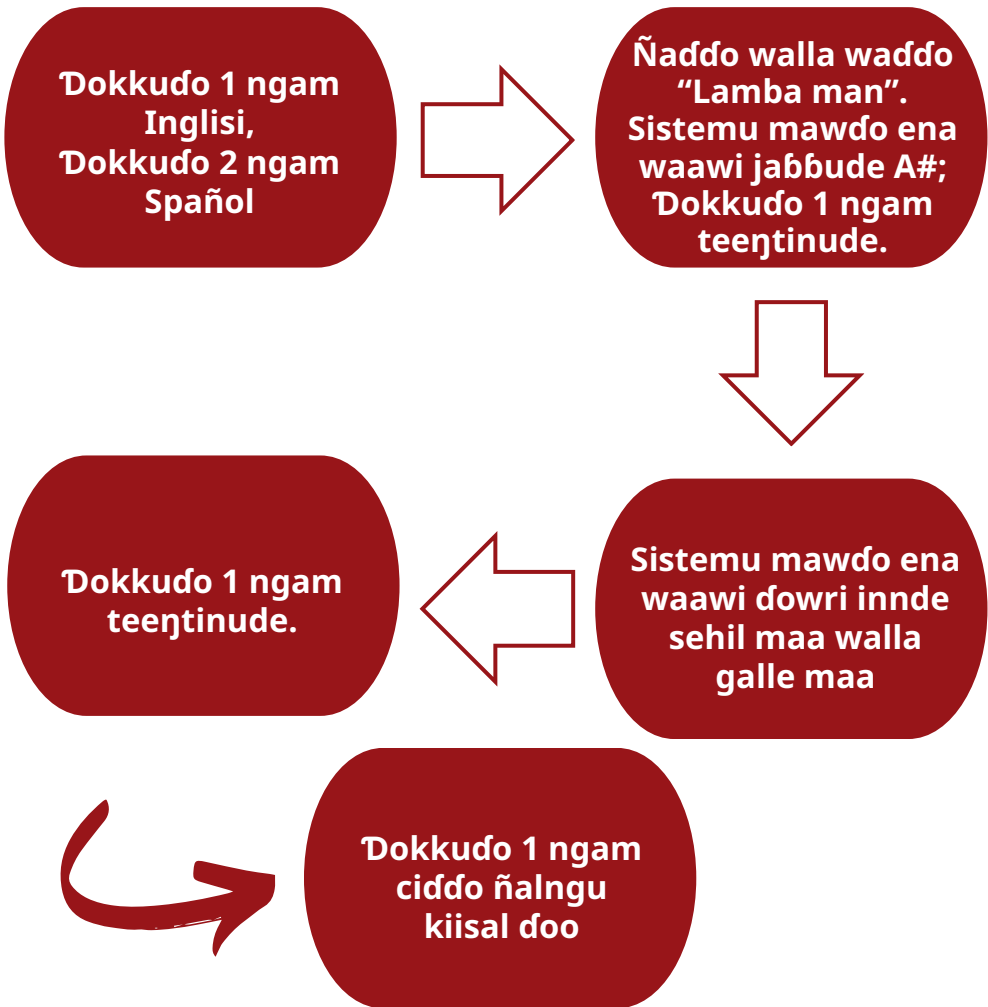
Ɗokkuɗo 1 ngam Inglisi, Ɗokkuɗo 2 ngam Spañol

Ñaɗɗo walla waɗɗo “Lamba man”. Sistemu mawɗo ena waawi jabbude A#; Ɗokkuɗo 1 ngam teeŋtinude.

Sistemu mawɗo ena waawi ɗowri innde sehil maa walla galle maa

Ɗokkuɗo 1 ngam teeŋtinude.

Ɗokkuɗo 1 ngam ciɗɗo ñalngu kiisal ɗoo